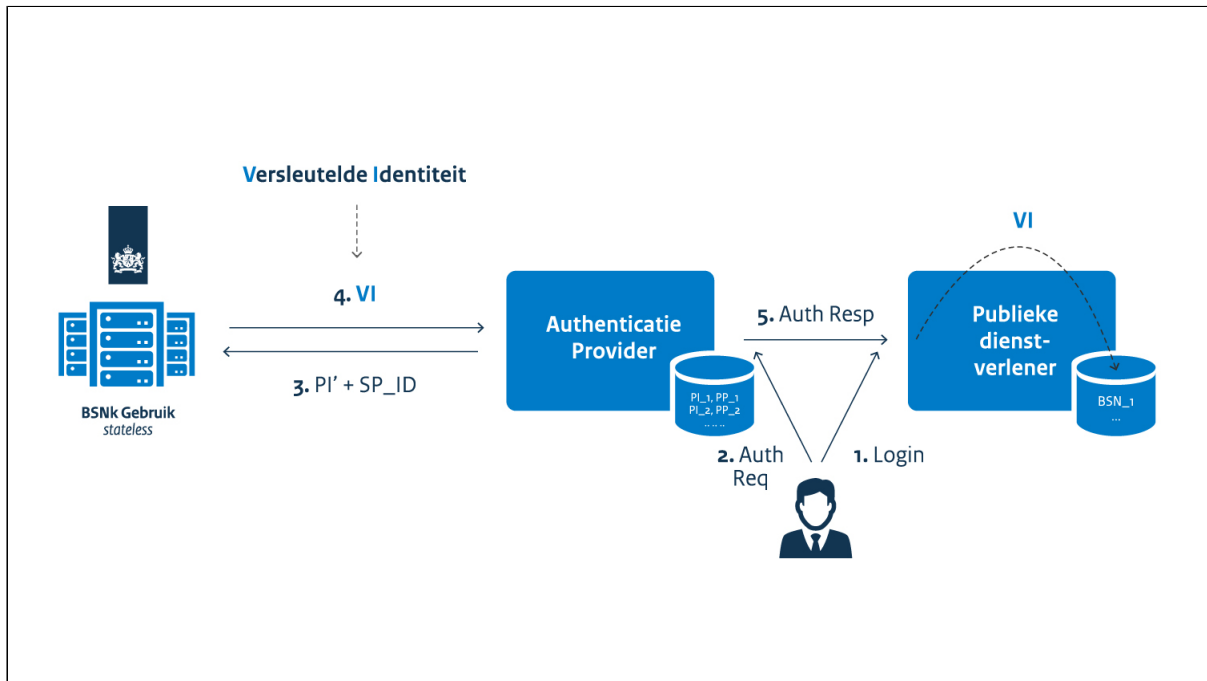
Versleutelde Identiteit

4. VI

3. PI' + SP_ID

BSNk Gebruik
stateless

Authenticatie Provider

PI_1, PP_1
PI_2, PP_2
.. .. ..

5. Auth Resp

VI

Publieke dienstverlener

BSN_1
...

2. Auth Req

1. Login